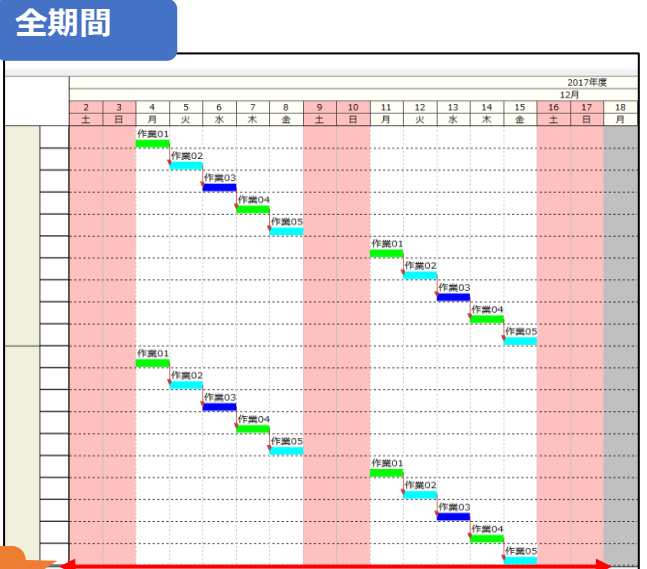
全期間

2017年度

12月

| 2 | 3 | 4 | 5 | 6 | 7 | 8 | 9 | 10 | 11 | 12 | 13 | 14 | 15 | 16 | 17 | 18 |
|---|---|---|---|---|---|---|---|---|---|---|---|---|---|---|---|---|
| 土 | 日 | 月 | 火 | 水 | 木 | 金 | 土 | 日 | 月 | 火 | 水 | 木 | 金 | 土 | 日 | 月 |

作業01
作業02
作業03
作業04
作業05
作業01
作業02
作業03
作業04
作業05
作業01
作業02
作業03
作業04
作業05
作業01
作業02
作業03
作業04
作業05